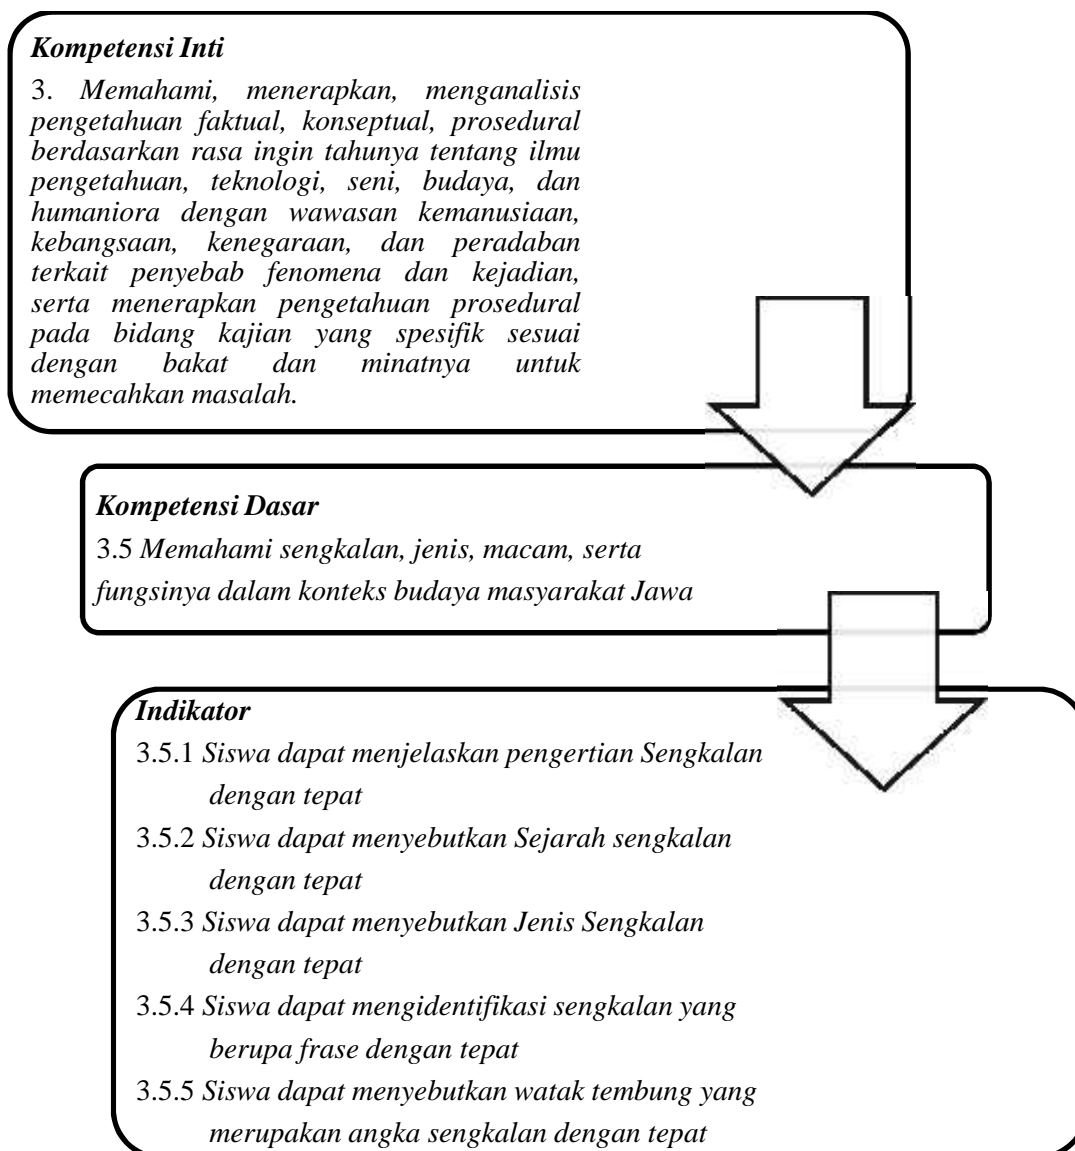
Kompetensi Inti

3. Memahami, menerapkan, menganalisis pengetahuan faktual, konseptual, prosedural berdasarkan rasa ingin tahunya tentang ilmu pengetahuan, teknologi, seni, budaya, dan humaniora dengan wawasan kemanusiaan, kebangsaan, kenegaraan, dan peradaban terkait penyebab fenomena dan kejadian, serta menerapkan pengetahuan prosedural pada bidang kajian yang spesifik sesuai dengan bakat dan minatnya untuk memecahkan masalah.

Kompetensi Dasar

3.5 Memahami sengkalan, jenis, macam, serta fungsinya dalam konteks budaya masyarakat Jawa

Indikator

3.5.1 Siswa dapat menjelaskan pengertian Sengkalan dengan tepat

3.5.2 Siswa dapat menyebutkan Sejarah sengkalan dengan tepat

3.5.3 Siswa dapat menyebutkan Jenis Sengkalan dengan tepat

3.5.4 Siswa dapat mengidentifikasi sengkalan yang berupa frase dengan tepat

3.5.5 Siswa dapat menyebutkan watak tembung yang merupakan angka sengkalan dengan tepat